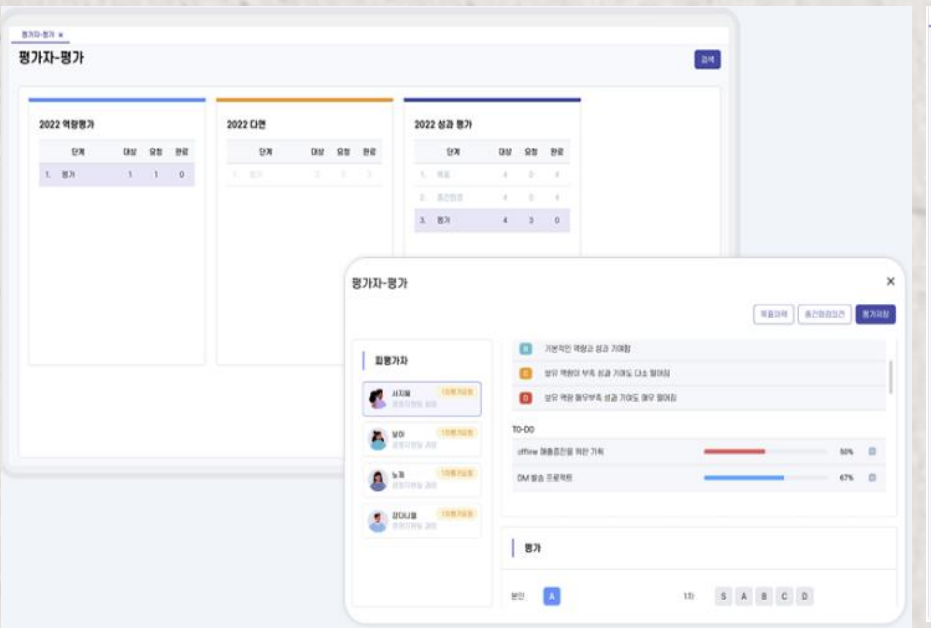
평가자-평가 ×

평가자-평가

검색

2022 역량평가

| 단계 | 대상 | 요청 | 완료 |
|---|---|---|---|
| 1. 평가 | 1 | 1 | 0 |

2022 다면

| 단계 | 대상 | 요청 | 완료 |
|---|---|---|---|
| 1. 평가 | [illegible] | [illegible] | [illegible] |

2022 성과 평가

| 단계 | 대상 | 요청 | 완료 |
|---|---|---|---|
| 1. 목표 | 4 | 0 | 4 |
| 2. 중간점검 | 4 | 0 | 4 |
| 3. 평가 | 4 | 3 | 0 |

평가자-평가 ×

목표이력 중간점검이력 평가저장

피평가자

서지혜 1차평가요청 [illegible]

보이 1차평가요청 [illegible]

노지 1차평가요청 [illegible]

강미나엘 1차평가요청 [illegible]

B 기본적인 역량과 성과 기여함

C 보유 역량이 부족 성과 기여도 다소 떨어짐

D 보유 역량 매우부족 성과 기여도 매우 떨어짐

TO-DO

offline 매출증진을 위한 기획 50%

DM 발송 프로젝트 67%

평가

본인 A 1차 S A B C D